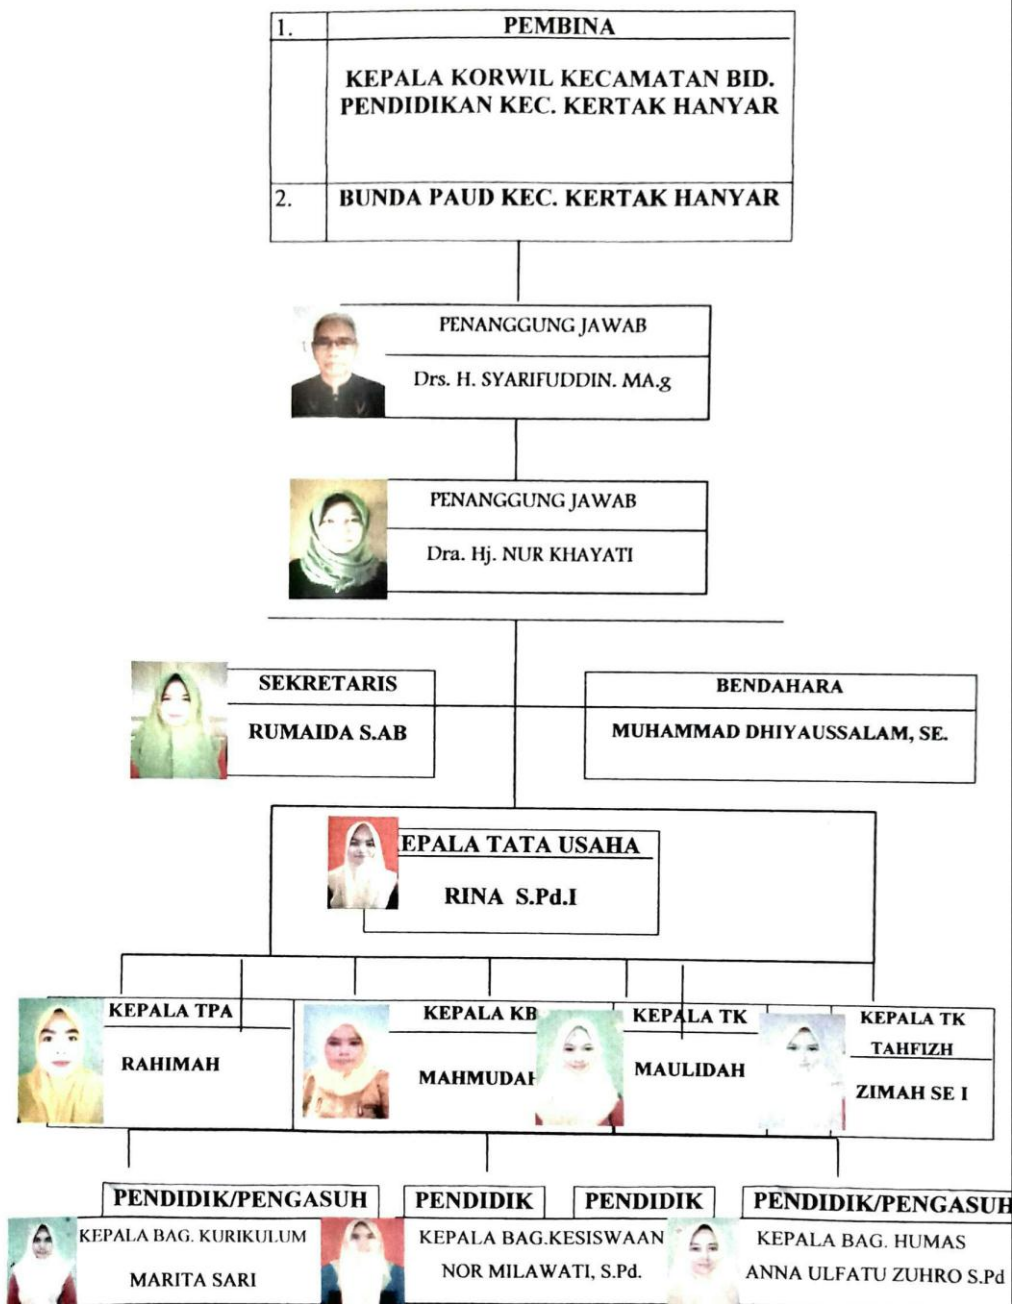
1. PEMBINA

KEPALA KORWIL KECAMATAN BID. PENDIDIKAN KEC. KERTAK HANYAR

2. BUNDA PAUD KEC. KERTAK HANYAR

PENANGGUNG JAWAB

Drs. H. SYARIFUDDIN. MA.g

PENANGGUNG JAWAB

Dra. Hj. NUR KHAYATI

SEKRETARIS

RUMAIDA S.AB

BENDAHARA

MUHAMMAD DHIYAUSSALAM, SE.

EPALA TATA USAHA

RINA S.Pd.I

KEPALA TPA

RAHIMAH

KEPALA KB

MAHMUDAH

KEPALA TK

MAULIDAH

KEPALA TK TAHFIZH

ZIMAH SE I

PENDIDIK/PENGASUH

KEPALA BAG. KURIKULUM

MARITA SARI

PENDIDIK

PENDIDIK

KEPALA BAG.KESISWAAN

NOR MILAWATI, S.Pd.

PENDIDIK/PENGASUH

KEPALA BAG. HUMAS

ANNA ULFATU ZUHRO S.Pd